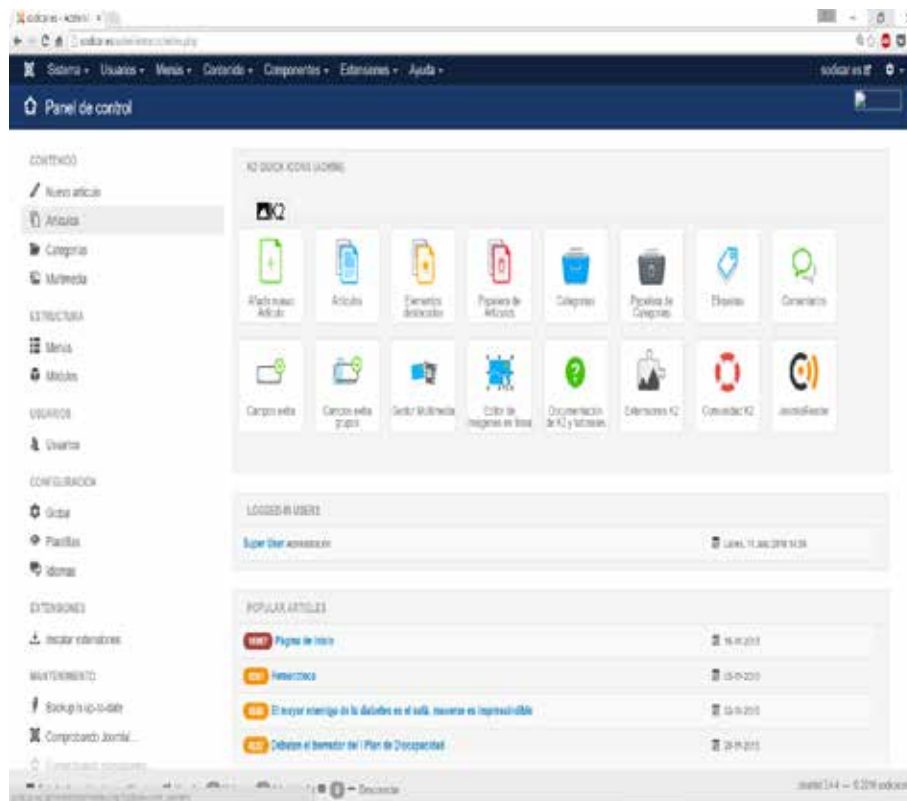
Sistema - Usuarios - Menús - Contenido - Componentes - Extensiones - Ayuda -

Panel de control

CONTENIDO
Nuevo artículo
Artículos
Categorías
Multimedia

ESTRUCTURA
Menús
Módulos

USUARIOS
Usuarios

CONFIGURACIÓN
Global
Plantillas
Idiomas

EXTENSIONES
Instalar extensiones

MANTENIMIENTO
Backup is up-to-date
Comprobando Joomla...

K2 QUICK ICONS (ADMIN)

K2

Añadir nuevo Artículo
Artículos
Elementos destacados
Papelera de Artículos
Categorías
Papelera de Categorías
Etiquetas
Comentarios
Campos extra
Campos extra grupos
Gestor Multimedia
Editor de imágenes en línea
Documentación de K2 y tutoriales
Extensiones K2
Comunidad K2
JoomlaReader

LOGGED-IN USERS

Super User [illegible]
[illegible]

POPULAR ARTICLES

Página de inicio
Hemeroteca
El mayor enemigo de la diabetes es el sofá, moverse es imprescindible
Debaten el borrador del I Plan de Discapacidad

Desconectar